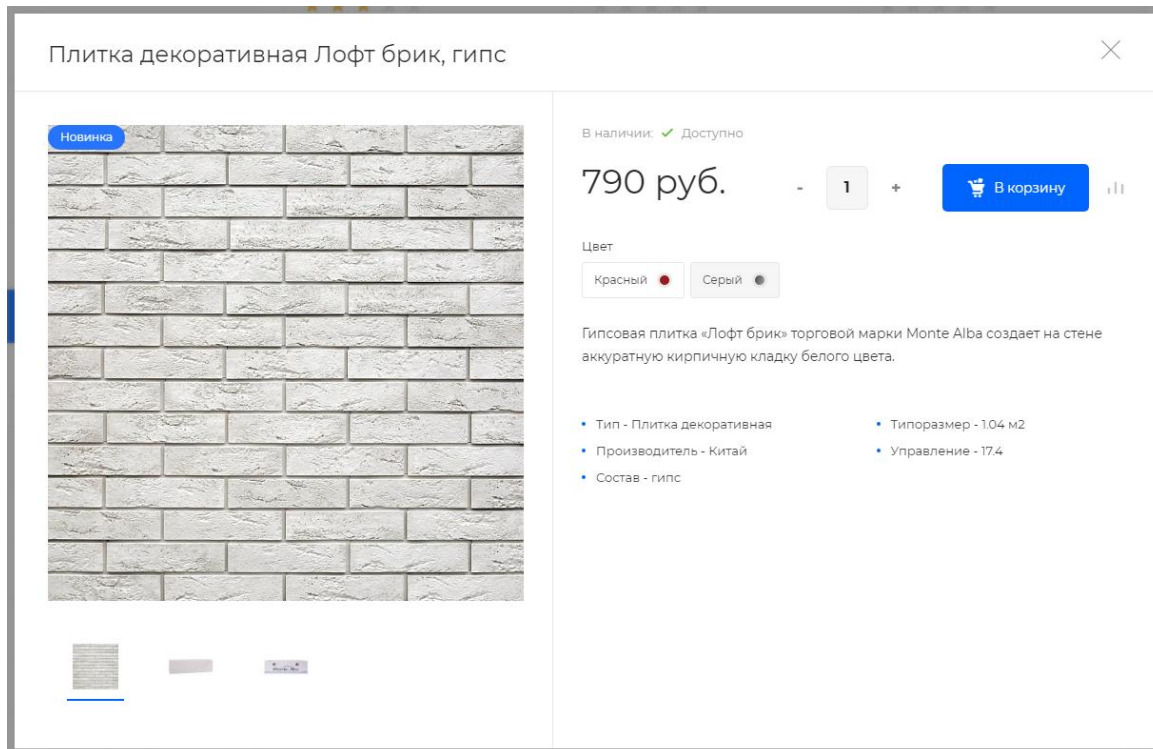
Плитка декоративная Лофт брик, гипс

Новинка

В наличии: ✓ Доступно

790 руб.

- 1 +

В корзину

Цвет

Красный

Серый

Гипсовая плитка «Лофт брик» торговой марки Monte Alba создает на стене аккуратную кирпичную кладку белого цвета.

• Тип - Плитка декоративная
• Производитель - Китай
• Состав - гипс

• Типоразмер - 1.04 м2
• Управление - 17.4